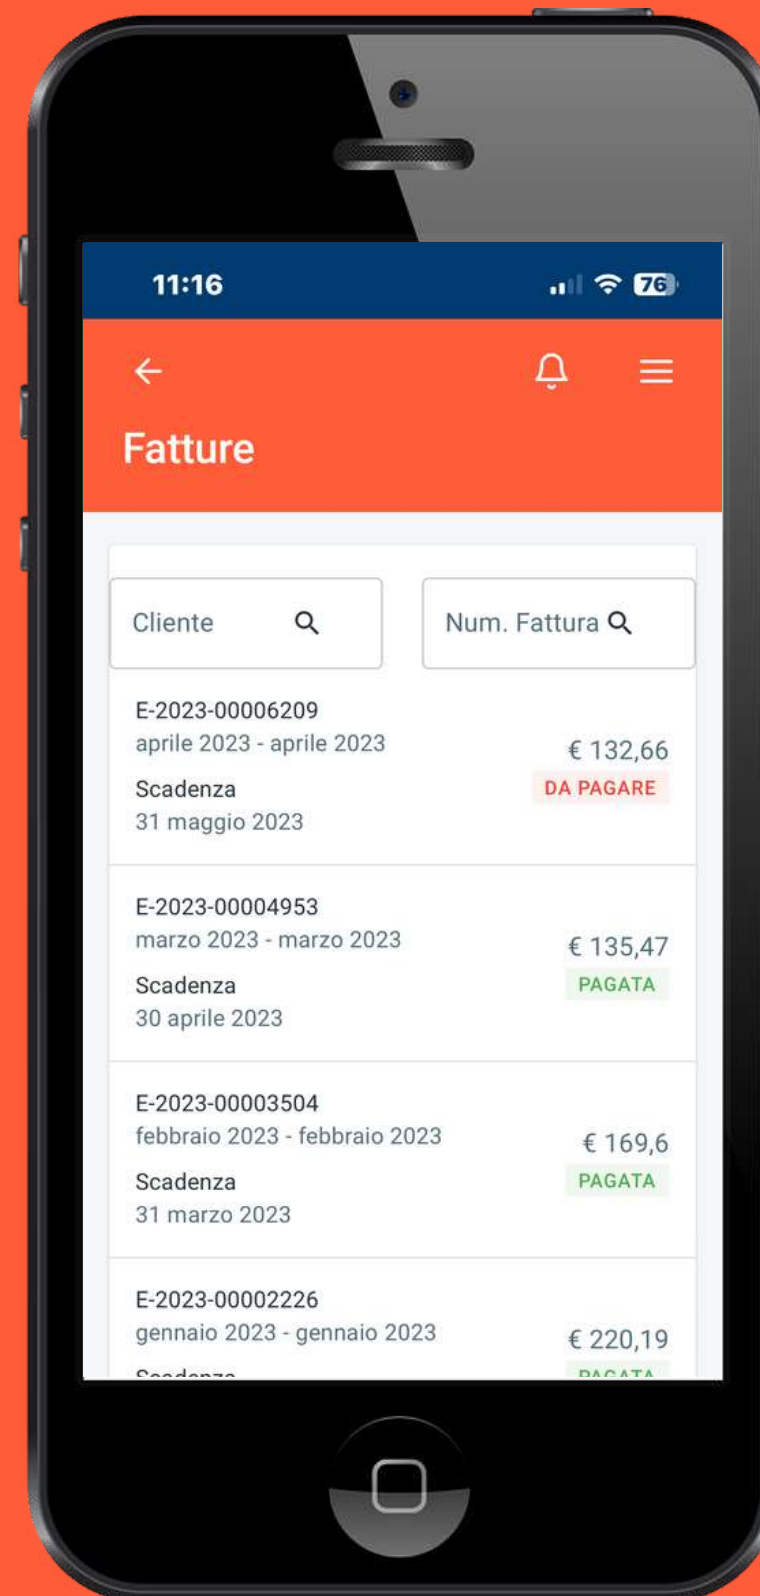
11:16

76

Fatture

Cliente

Num. Fattura

E-2023-00006209
aprile 2023 - aprile 2023
€ 132,66
Scadenza
DA PAGARE
31 maggio 2023

E-2023-00004953
marzo 2023 - marzo 2023
€ 135,47
Scadenza
PAGATA
30 aprile 2023

E-2023-00003504
febbraio 2023 - febbraio 2023
€ 169,6
Scadenza
PAGATA
31 marzo 2023

E-2023-00002226
gennaio 2023 - gennaio 2023
€ 220,19
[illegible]
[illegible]